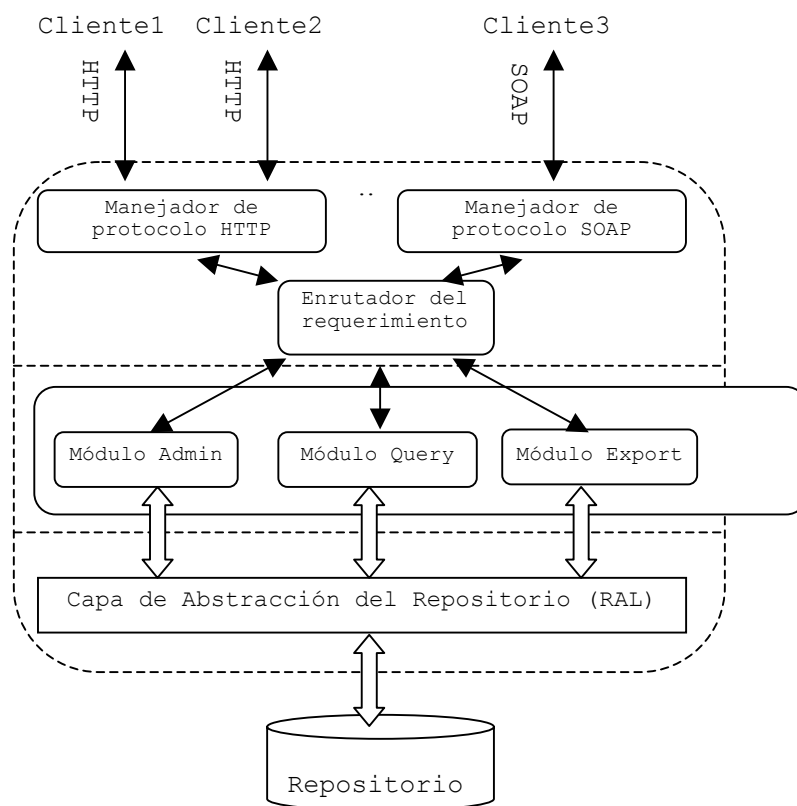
Cliente1 Cliente2 Cliente3

HTTP HTTP SOAP

Manejador de protocolo HTTP

..

Manejador de protocolo SOAP

Enrutador del requerimiento

Módulo Admin

Módulo Query

Módulo Export

Capa de Abstracción del Repositorio (RAL)

Repositorio